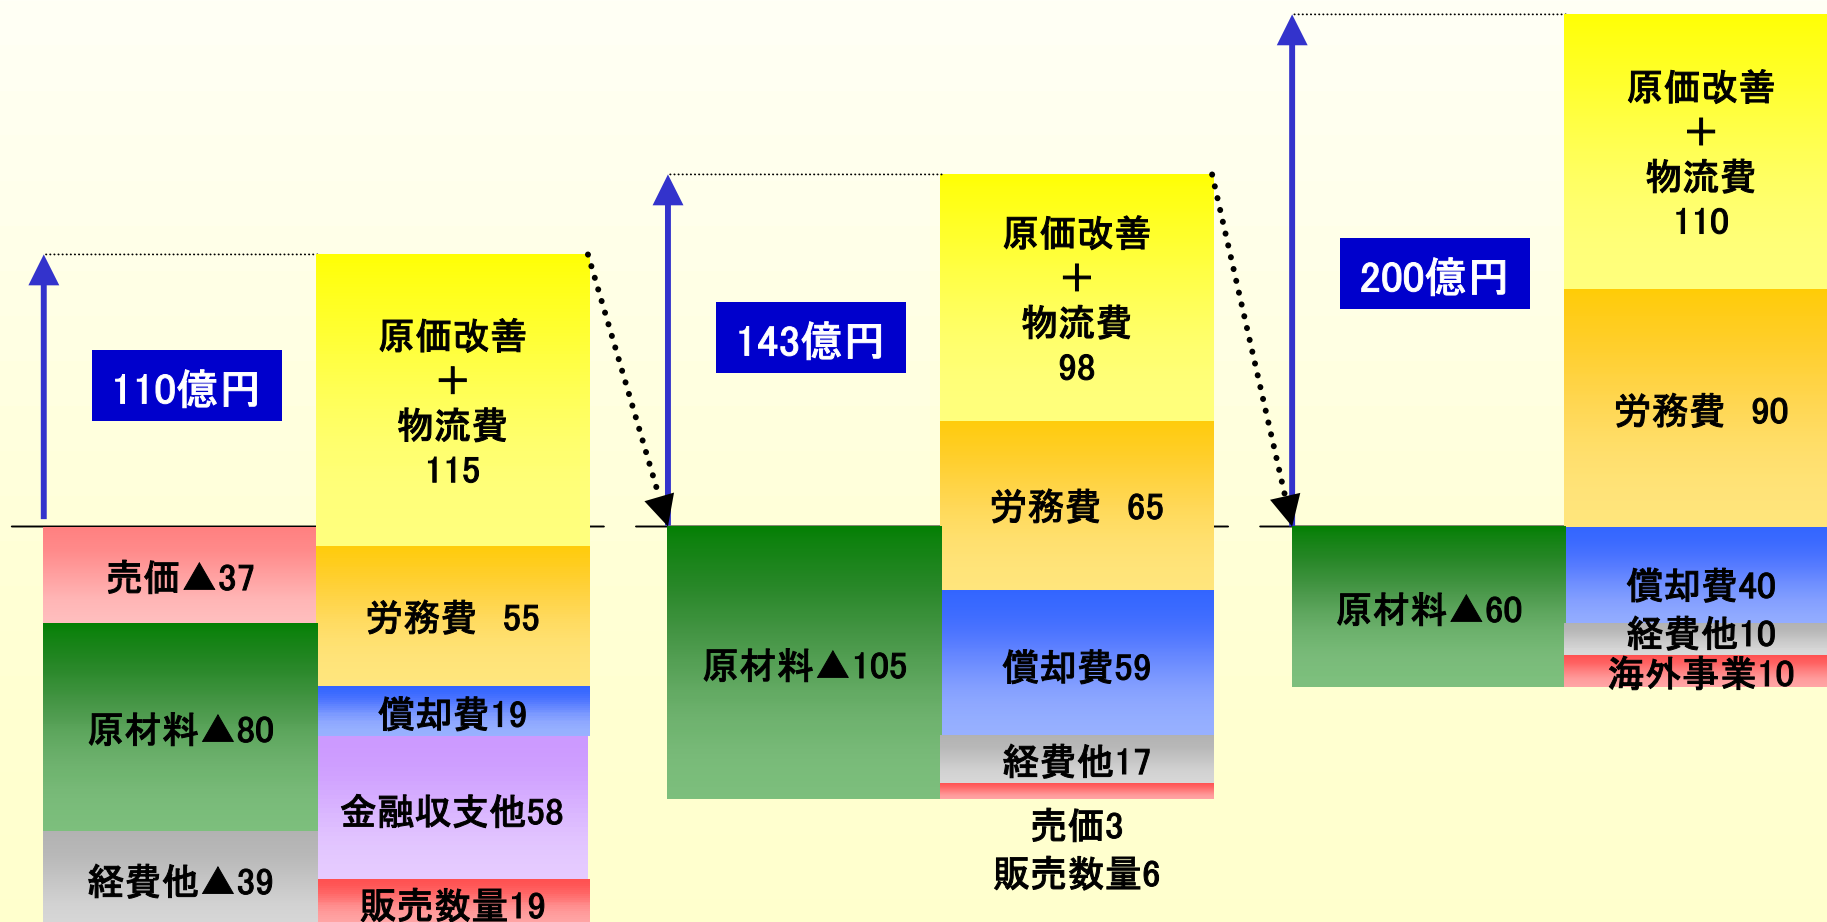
110億円

原価改善
＋
物流費
115

売価▲37

労務費　55

原材料▲80

償却費19

金融収支他58

経費他▲39

販売数量19

143億円

原価改善
＋
物流費
98

労務費　65

原材料▲105

償却費59

経費他17

売価3
販売数量6

200億円

原価改善
＋
物流費
110

労務費　90

原材料▲60

償却費40
経費他10
海外事業10